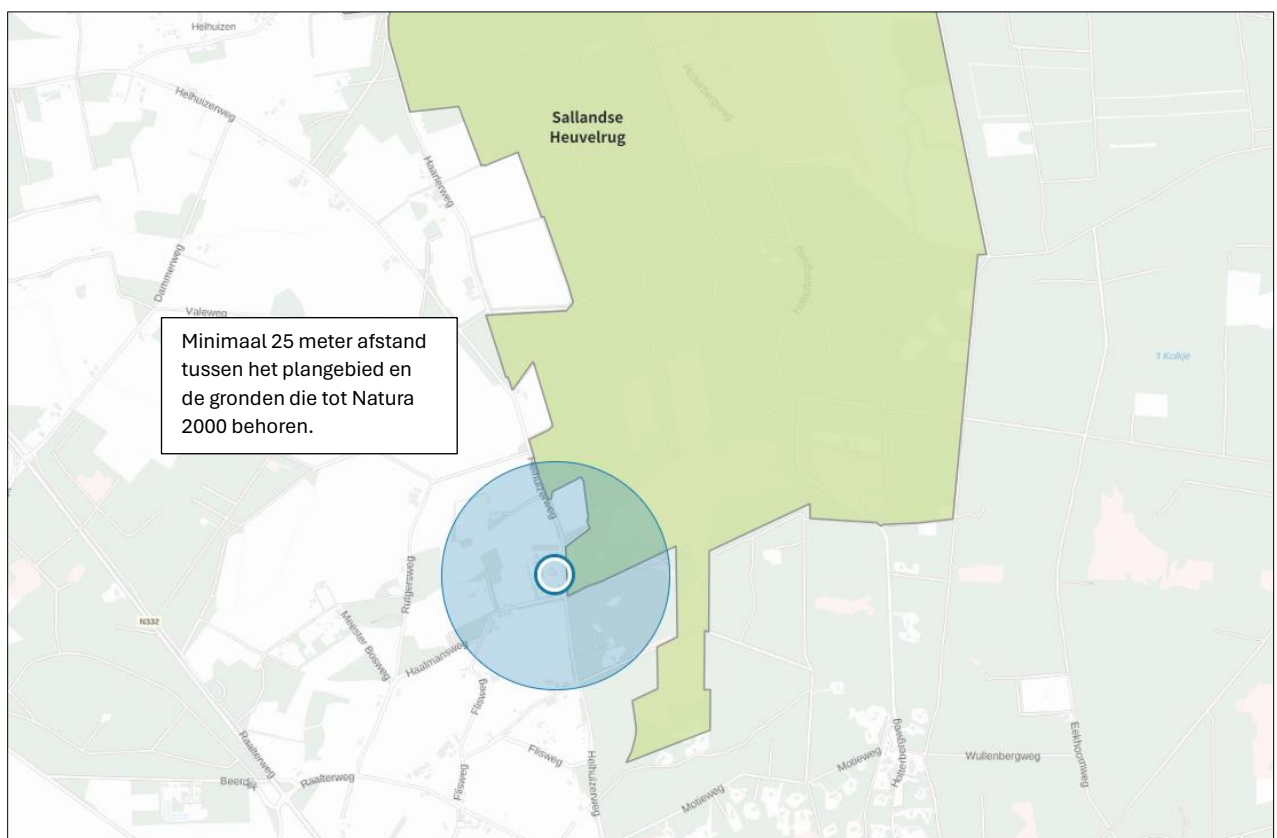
Helhuizen

Helhuizerweg

Haarlerweg

Sallandse Heuvelrug

Holterbergweg

Dammerweg

Valeweg

Minimaal 25 meter afstand tussen het plangebied en de gronden die tot Natura 2000 behoren.

't Kolkje

Helhuizerweg

Ruigeraweg

N332

Meester Bosweg

Haalmansweg

Flisweg

Flisweg

Flisweg

Helhuizerweg

Raalterweg

Beerdijk

Raalterweg

Motieweg

Motieweg

Holterbergweg

Wullenbergweg

Eekhoornweg